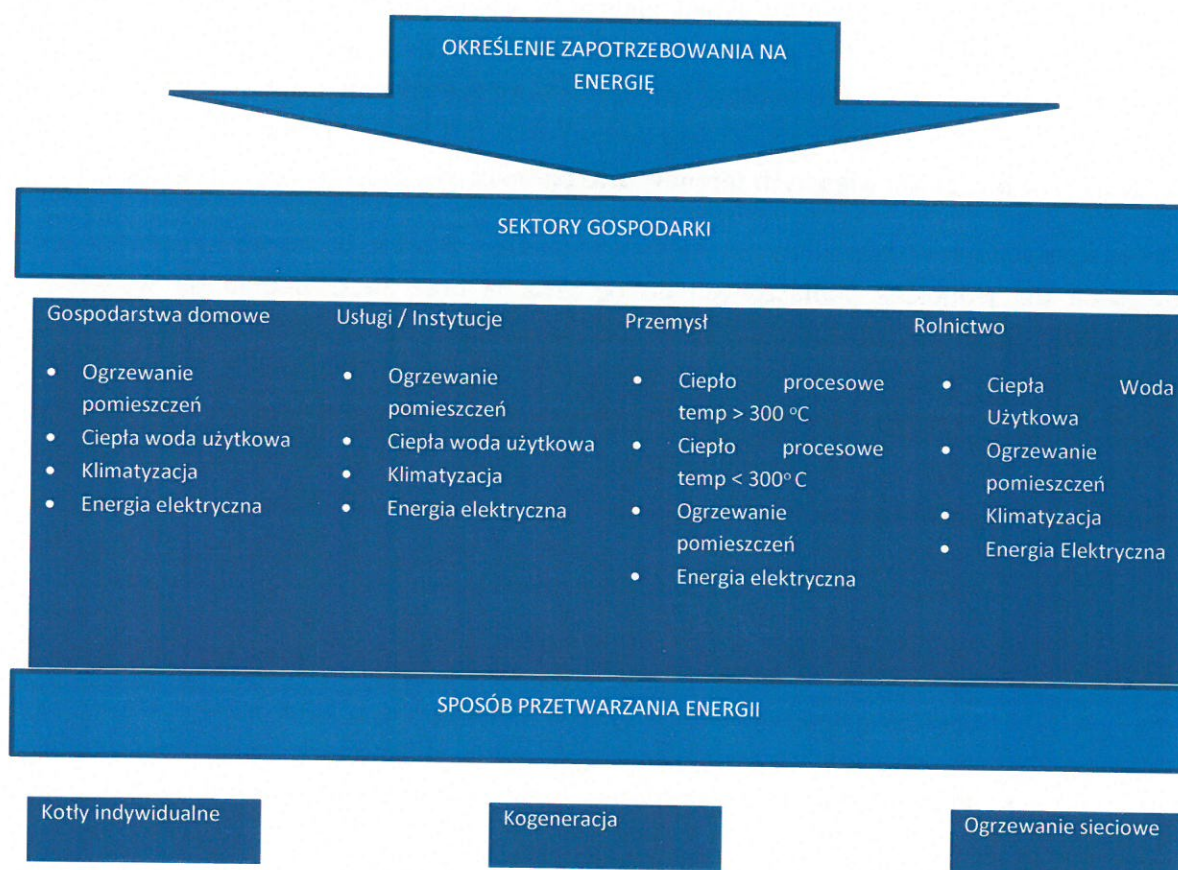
OKREŚLENIE ZAPOTRZEBOWANIA NA ENERGIĘ

SEKTORY GOSPODARKI

Gospodarstwa domowe

- Ogrzewanie pomieszczeń
- Ciepła woda użytkowa
- Klimatyzacja
- Energia elektryczna

Usługi / Instytucje

- Ogrzewanie pomieszczeń
- Ciepła woda użytkowa
- Klimatyzacja
- Energia elektryczna

Przemysł

- Ciepło procesowe temp > 300 $^{o}$C
- Ciepło procesowe temp < 300$^{o}$ C
- Ogrzewanie pomieszczeń
- Energia elektryczna

Rolnictwo

- Ciepła Woda Użytkowa
- Ogrzewanie pomieszczeń
- Klimatyzacja
- Energia Elektryczna

SPOSÓB PRZETWARZANIA ENERGII

Kotły indywidualne

Kogeneracja

Ogrzewanie sieciowe